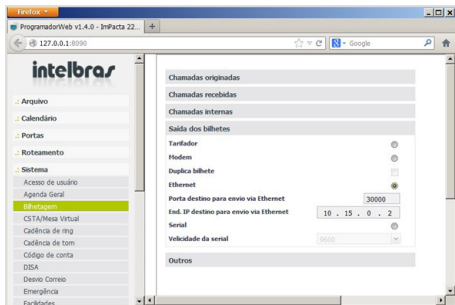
Firefox

ProgramadorWeb v1.4.0 - ImPacta 22...

127.0.0.1:8090

Google

intelbras

Arquivo

Calendário

Portas

Roteamento

Sistema

Acesso de usuário

Agenda Geral

Bilhetagem

CSTA/Mesa Virtual

Cadência de ring

Cadência de tom

Código de conta

DISA

Desvio Correio

Emergência

Facilidades

Chamadas originadas

Chamadas recebidas

Chamadas internas

Saída dos bilhetes

Tarifador

Modem

Duplica bilhete

Ethernet

Porta destino para envio via Ethernet 30000

End. IP destino para envio via Ethernet 10 . 15 . 0 . 2

Serial

Velocidade da serial 9600

Outros